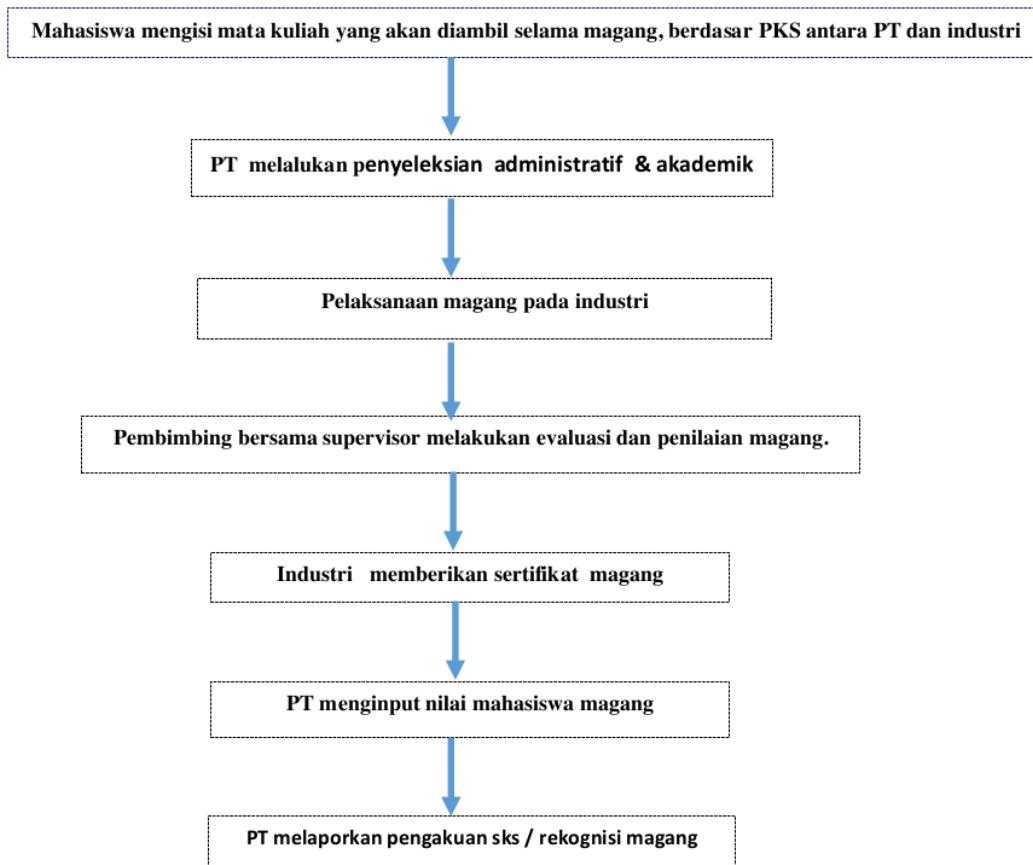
Mahasiswa mengisi mata kuliah yang akan diambil selama magang, berdasar PKS antara PT dan industri

PT melalukan penyeleksian administratif & akademik

Pelaksanaan magang pada industri

Pembimbing bersama supervisor melakukan evaluasi dan penilaian magang.

Industri memberikan sertifikat magang

PT menginput nilai mahasiswa magang

PT melaporkan pengakuan sks / rekognisi magang